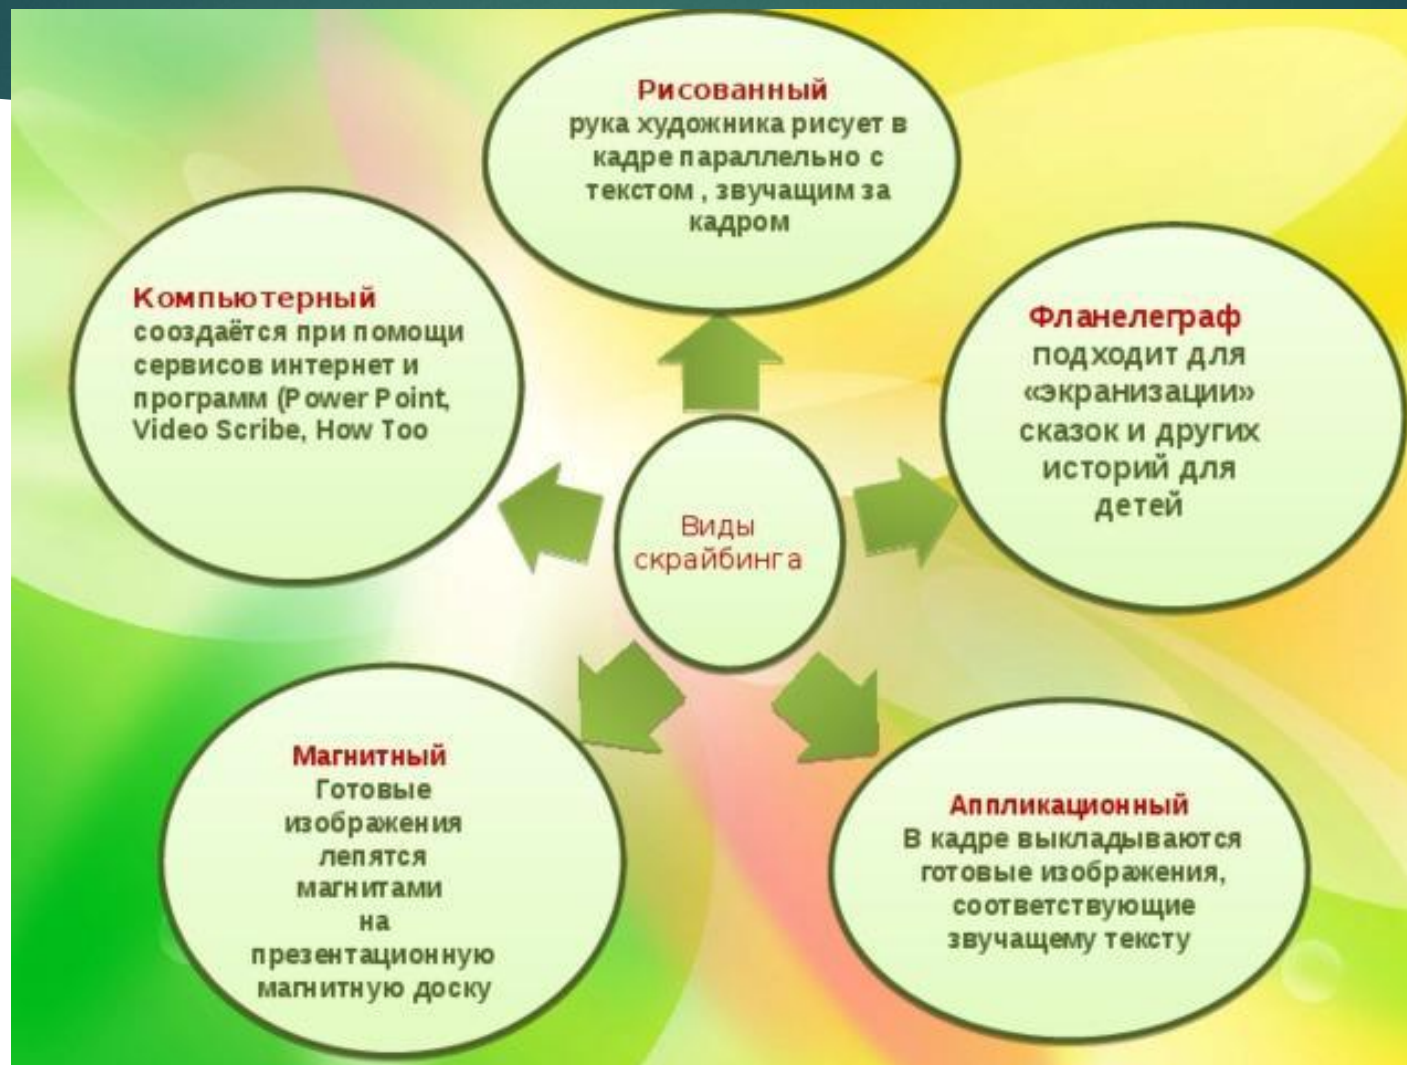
Рисованный
рука художника рисует в кадре параллельно с текстом , звучащим за кадром

Компьютерный
соождаётся при помощи сервисов интернет и программ (Power Point, Video Scribe, How Too

Виды скрайбинга

Фланелеграф
подходит для «экранизации» сказок и других историй для детей

Магнитный
Готовые изображения лепятся магнитами на презентационную магнитную доску

Аппликационный
В кадре выкладываются готовые изображения, соответствующие звучащему тексту